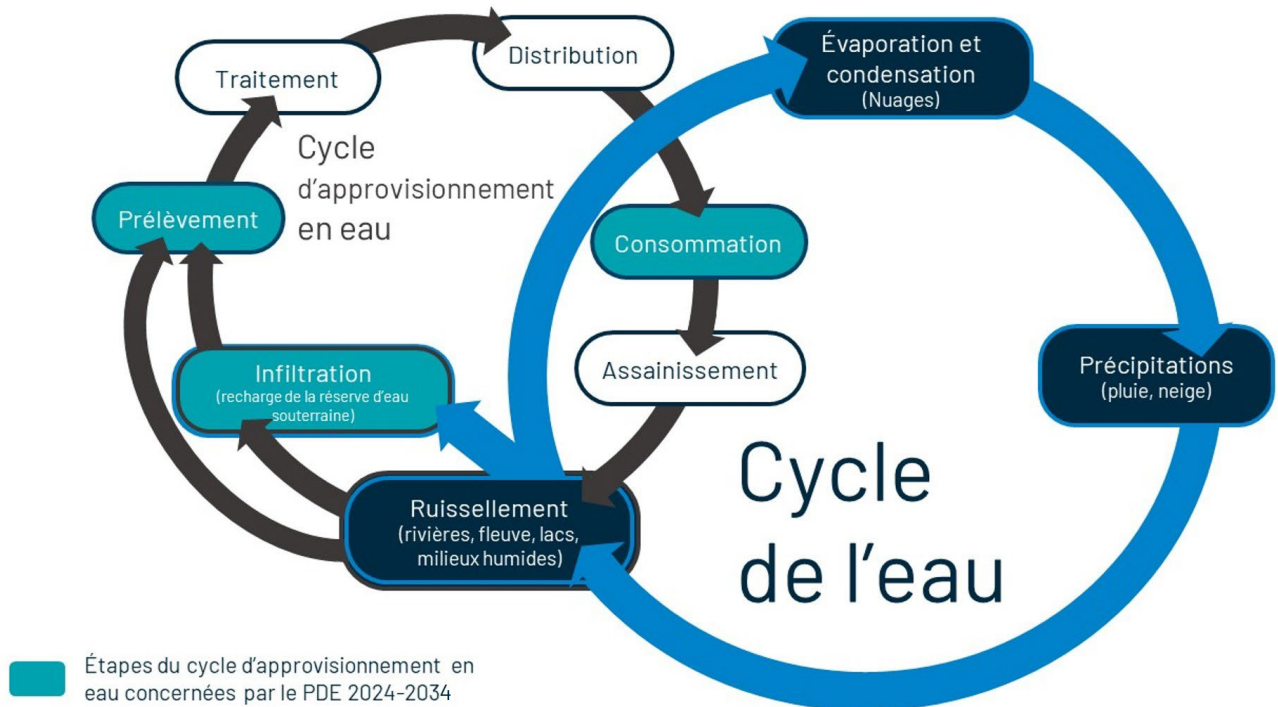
Traitement

Distribution

Évaporation et condensation
(Nuages)

Cycle d'approvisionnement en eau

Prélèvement

Consommation

Assainissement

Infiltration
(recharge de la réserve d'eau souterraine)

Précipitations
(pluie, neige)

Ruissellement
(rivières, fleuve, lacs, milieux humides)

Cycle de l'eau

Étapes du cycle d'approvisionnement en eau concernées par le PDE 2024-2034